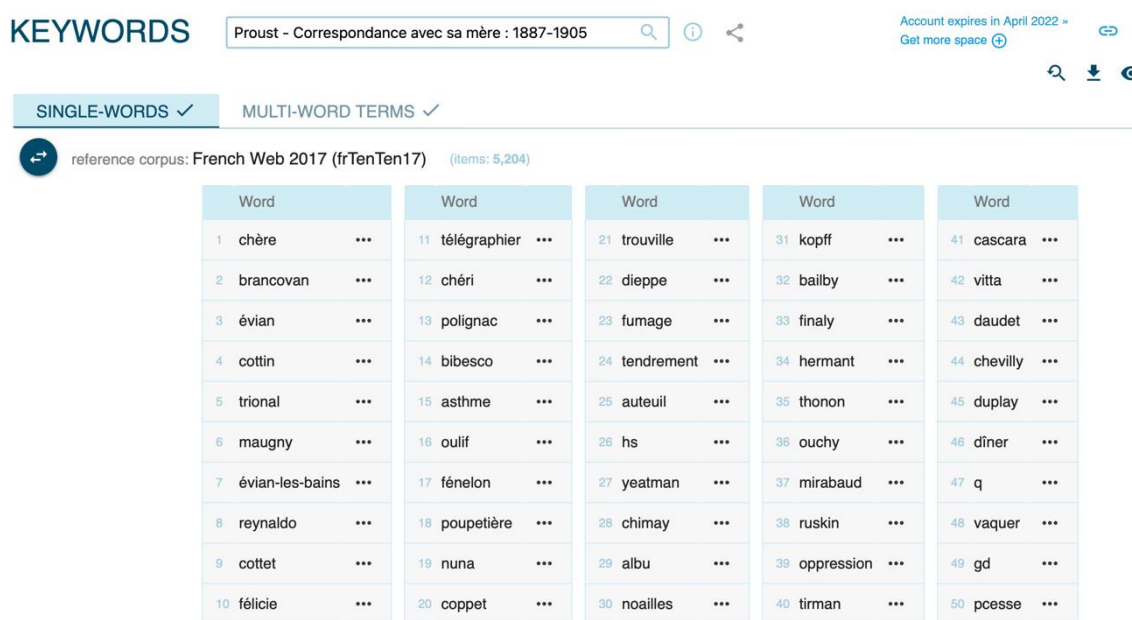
KEYWORDS

Proust - Correspondance avec sa mère : 1887-1905

Account expires in April 2022 »
Get more space

SINGLE-WORDS ✓

MULTI-WORD TERMS ✓

reference corpus: French Web 2017 (frTenTen17) (items: 5,204)

| | Word | |
|---|---|---|
| 1 | chère | ••• |
| 2 | brancovan | ••• |
| 3 | évian | ••• |
| 4 | cottin | ••• |
| 5 | trional | ••• |
| 6 | maugny | ••• |
| 7 | évian-les-bains | ••• |
| 8 | reynaldo | ••• |
| 9 | cottet | ••• |
| 10 | félicie | ••• |

| | Word | |
|---|---|---|
| 11 | télégraphier | ••• |
| 12 | chéri | ••• |
| 13 | polignac | ••• |
| 14 | bibesco | ••• |
| 15 | asthme | ••• |
| 16 | oulif | ••• |
| 17 | fénelon | ••• |
| 18 | poupetière | ••• |
| 19 | nuna | ••• |
| 20 | coppet | ••• |

| | Word | |
|---|---|---|
| 21 | trouville | ••• |
| 22 | dieppe | ••• |
| 23 | fumage | ••• |
| 24 | tendrement | ••• |
| 25 | auteuil | ••• |
| 26 | hs | ••• |
| 27 | yeatman | ••• |
| 28 | chimay | ••• |
| 29 | albu | ••• |
| 30 | noailles | ••• |

| | Word | |
|---|---|---|
| 31 | kopff | ••• |
| 32 | bailby | ••• |
| 33 | finaly | ••• |
| 34 | hermant | ••• |
| 35 | thonon | ••• |
| 36 | ouchy | ••• |
| 37 | mirabaud | ••• |
| 38 | ruskin | ••• |
| 39 | oppression | ••• |
| 40 | tirman | ••• |

| | Word | |
|---|---|---|
| 41 | cascara | ••• |
| 42 | vitta | ••• |
| 43 | daudet | ••• |
| 44 | chevilly | ••• |
| 45 | duplay | ••• |
| 46 | dîner | ••• |
| 47 | q | ••• |
| 48 | vaquer | ••• |
| 49 | gd | ••• |
| 50 | pcesse | ••• |